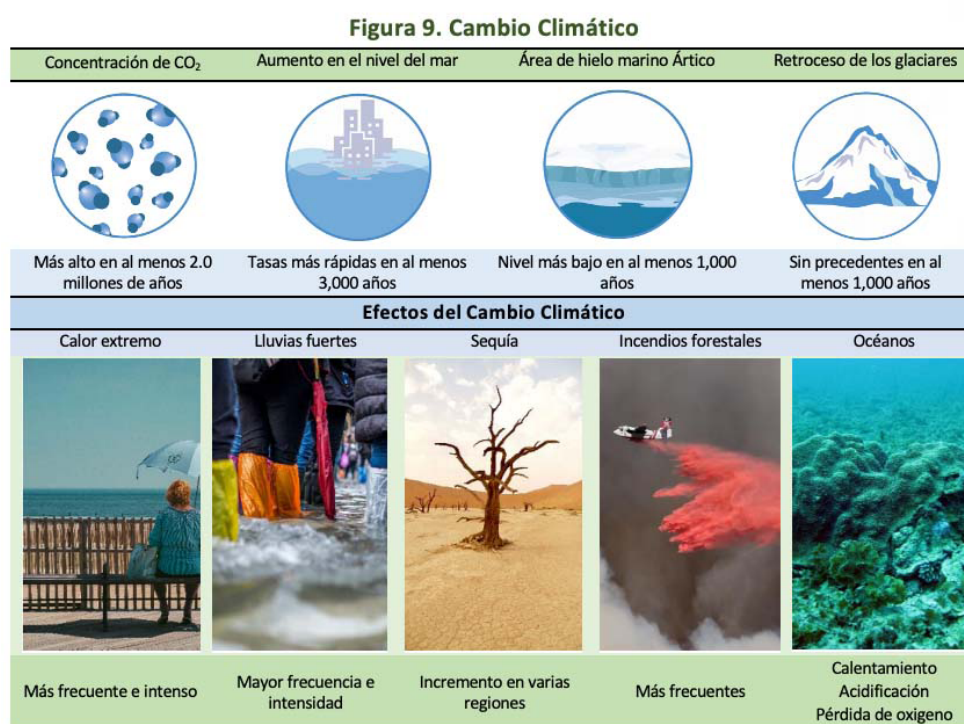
Figura 9. Cambio Climático

| Concentración de $CO_2$ | Aumento en el nivel del mar | Área de hielo marino Ártico | Retroceso de los glaciares |
|---|---|---|---|
| Más alto en al menos 2.0 millones de años | Tasas más rápidas en al menos 3,000 años | Nivel más bajo en al menos 1,000 años | Sin precedentes en al menos 1,000 años |

Efectos del Cambio Climático

| Calor extremo | Lluvias fuertes | Sequía | Incendios forestales | Océanos |
|---|---|---|---|---|
| Más frecuente e intenso | Mayor frecuencia e intensidad | Incremento en varias regiones | Más frecuentes | Calentamiento Acidificación Pérdida de oxigeno |